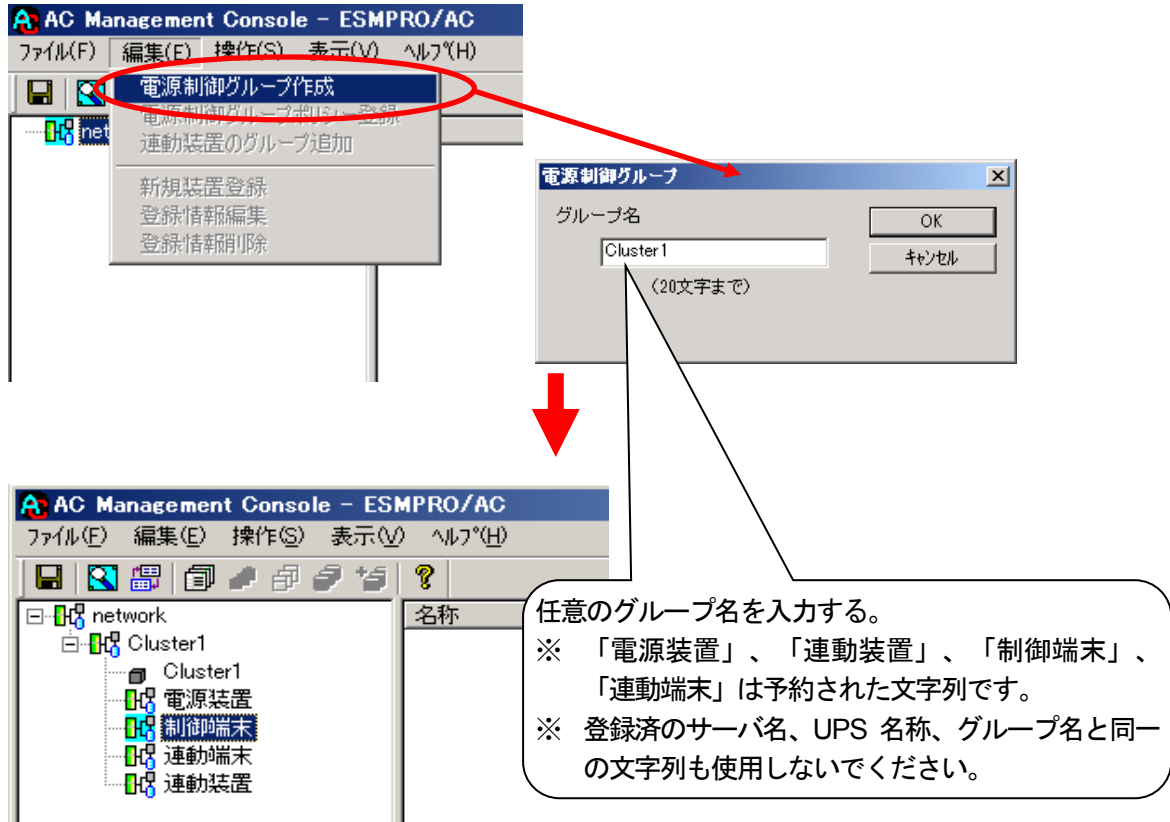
AC Management Console - ESMPRO/AC
ファイル(F) 編集(E) 操作(S) 表示(V) ヘルプ(H)
電源制御グループ作成
電源制御グループポリシー登録
連動装置のグループ追加
新規装置登録
登録情報編集
登録情報削除
net

電源制御グループ
グループ名
Cluster1
(20文字まで)
OK
キャンセル

AC Management Console - ESMPRO/AC
ファイル(F) 編集(E) 操作(S) 表示(V) ヘルプ(H)
network
Cluster1
Cluster1
電源装置
制御端末
連動端末
連動装置
名称

任意のグループ名を入力する。
※ 「電源装置」、「連動装置」、「制御端末」、「連動端末」は予約された文字列です。
※ 登録済のサーバ名、UPS 名称、グループ名と同一の文字列も使用しないでください。